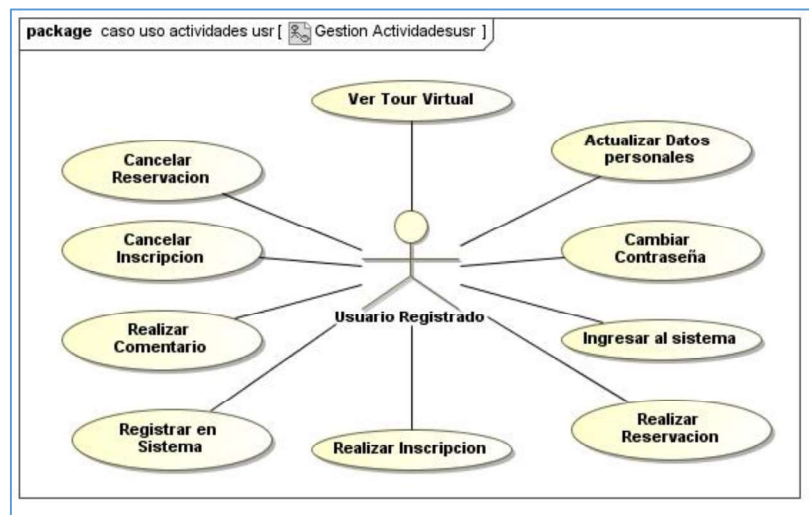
package caso uso actividades usr [ Gestion Actividadesusr ]

Ver Tour Virtual

Cancelar Reservacion

Actualizar Datos personales

Cancelar Inscripcion

Cambiar Contraseña

Usuario Registrado

Realizar Comentario

Ingresar al sistema

Registrar en Sistema

Realizar Inscripcion

Realizar Reservacion